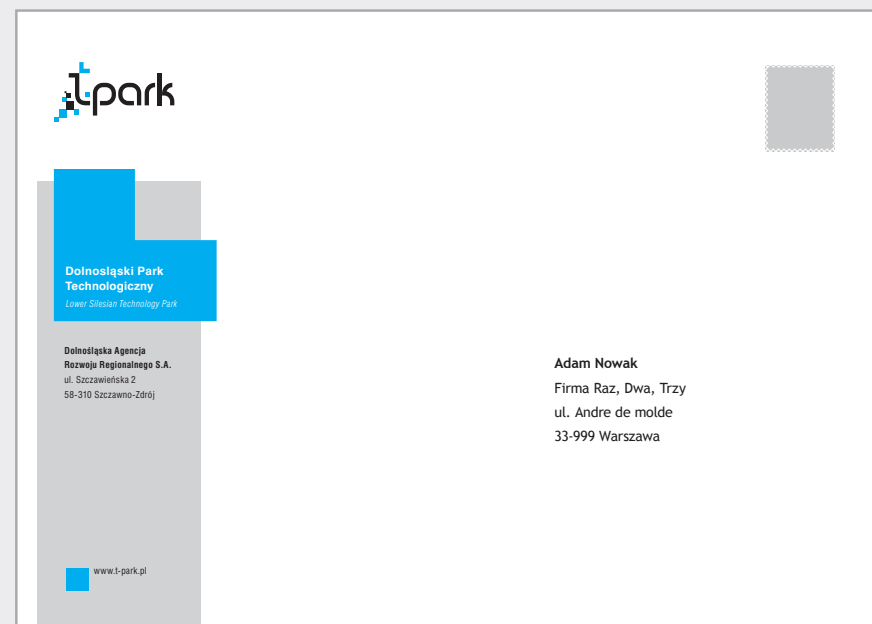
t-park

Dolnośląski Park Technologiczny
Lower Silesian Technology Park

Dolnośląska Agencja Rozwoju Regionalnego S.A.
ul. Szczawieńska 2
58-310 Szczawno-Zdrój

www.t-park.pl

Adam Nowak
Firma Raz, Dwa, Trzy
ul. Andre de molde
33-999 Warszawa